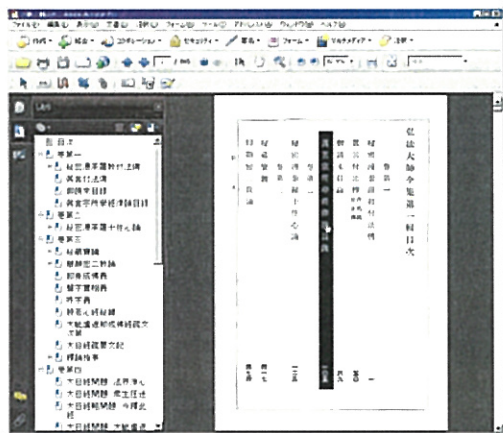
ファイル(F) 編集(E) 表示(V) 文書(D) 注釈(C) フォーム(R) ツール(T) アドバンスト(A) ウィンドウ(W) ヘルプ(H)

作成 結合 コラボレーション セキュリティ 署名 フォーム マルチメディア 注釈

しおり

目次
巻第一
秘密曼荼羅教付法傳
真言付法傳
御請来目録
真言宗所学経律論目録
巻第二
秘密曼荼羅十住心論
巻第三
秘蔵宝鑰
辯顕密二教論
即身成仏義
声字実相義
吽字義
般若心経秘鍵
大毘盧遮那成仏経開題
大日経開題文
梵網経開題文
釈論指事
巻第四
大日経開題 法界浄心
大日経開題 衆生狂迷
大日経開題 今釈此経
大日経開題 大毘盧遮那

弘法大師全集第一輯目次

巻第一
秘密曼荼羅教付法傳
真言付法傳
御請来目録
真言宗所学経律論目録

巻第二
秘密曼荼羅十住心論

巻第三
秘蔵宝鑰
辯顕密二教論
即身成仏義
声字実相義
吽字義